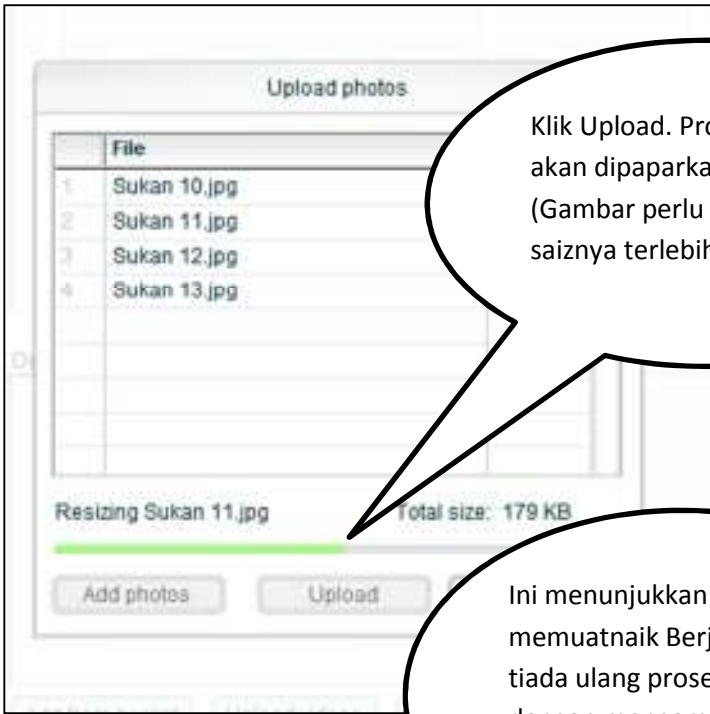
Upload photos

| | File |
|---|---|
| 1 | Sukan 10.jpg |
| 2 | Sukan 11.jpg |
| 3 | Sukan 12.jpg |
| 4 | Sukan 13.jpg |

Resizing Sukan 11.jpg

Total size: 179 KB

Add photos

Upload

Klik Upload. Pro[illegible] akan dipaparka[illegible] (Gambar perlu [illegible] saiznya terlebih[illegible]

Ini menunjukkan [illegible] memuatnaik Berj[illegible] tiada ulang prose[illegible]